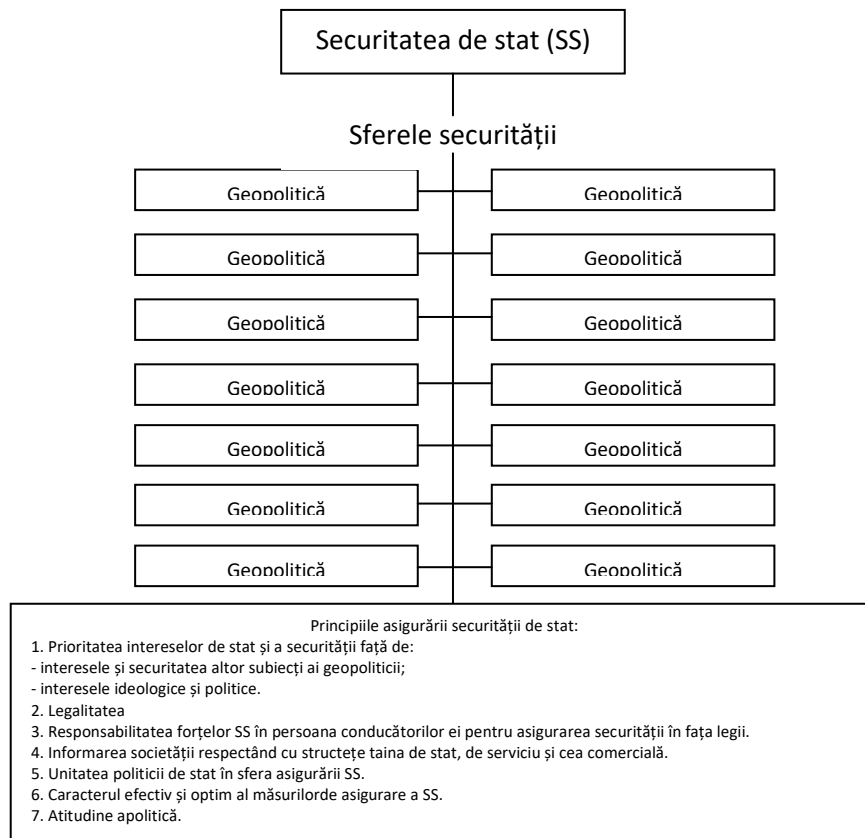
Securitatea de stat (SS)

Sferele securității

Geopolitică

Geopolitică

Geopolitică

Geopolitică

Geopolitică

Geopolitică

Geopolitică

Geopolitică

Geopolitică

Geopolitică

Geopolitică

Geopolitică

Geopolitică

Geopolitică

Principiile asigurării securității de stat:
1. Prioritatea intereselor de stat și a securității față de:
- interesele și securitatea altor subiecți ai geopoliticii;
- interesele ideologice și politice.
2. Legalitatea
3. Responsabilitatea forțelor SS în persoana conducătorilor ei pentru asigurarea securității în fața legii.
4. Informarea societății respectând cu structețe taina de stat, de serviciu și cea comercială.
5. Unitatea politicii de stat în sfera asigurării SS.
6. Caracterul efectiv și optim al măsurilorde asigurare a SS.
7. Atitudine apolitică.